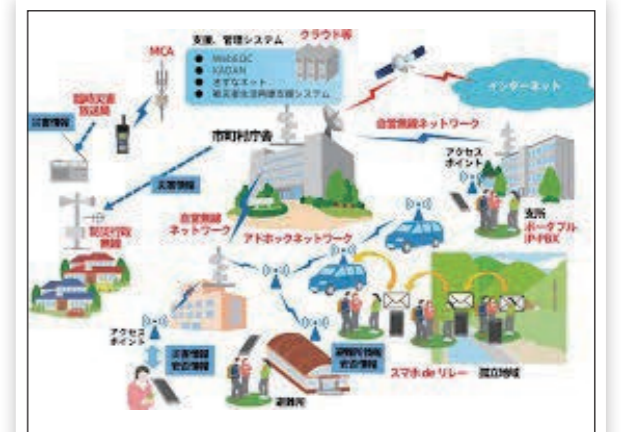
MCA

支援、管理システム

クラウド等

● WebEOC
● KADAN
● さすなネット
● 被災者生活再建支援システム

インターネット

臨時災害放送局

災害情報

市町村庁舎

自営無線ネットワーク

アクセスポイント

災害情報

防災行政無線

自営無線ネットワーク

アドホックネットワーク

ポータブルIP-PBX

アクセスポイント

災害情報安否情報

避難所情報安否情報

スマホdeリレー

孤立地域

避難所